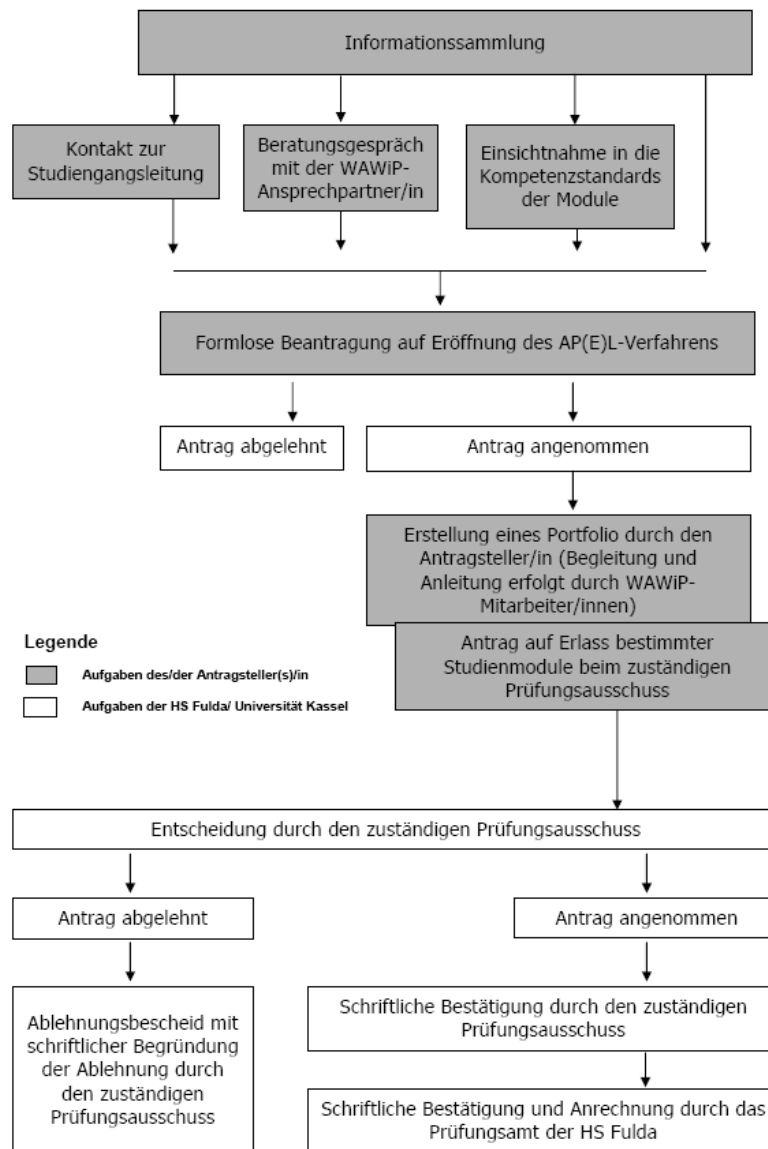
Informationssammlung

Kontakt zur Studiengangsleitung

Beratungsgespräch mit der WAWiP-Ansprechpartner/in

Einsichtnahme in die Kompetenzstandards der Module

Formlose Beantragung auf Eröffnung des AP(E)L-Verfahrens

Antrag abgelehnt

Antrag angenommen

Erstellung eines Portfolio durch den Antragsteller/in (Begleitung und Anleitung erfolgt durch WAWiP-Mitarbeiter/innen)

Antrag auf Erlass bestimmter Studienmodule beim zuständigen Prüfungsausschuss

Legende

Aufgaben des/der Antragsteller(s)/in

Aufgaben der HS Fulda/ Universität Kassel

Entscheidung durch den zuständigen Prüfungsausschuss

Antrag abgelehnt

Antrag angenommen

Ablehnungsbescheid mit schriftlicher Begründung der Ablehnung durch den zuständigen Prüfungsausschuss

Schriftliche Bestätigung durch den zuständigen Prüfungsausschuss

Schriftliche Bestätigung und Anrechnung durch das Prüfungsamt der HS Fulda